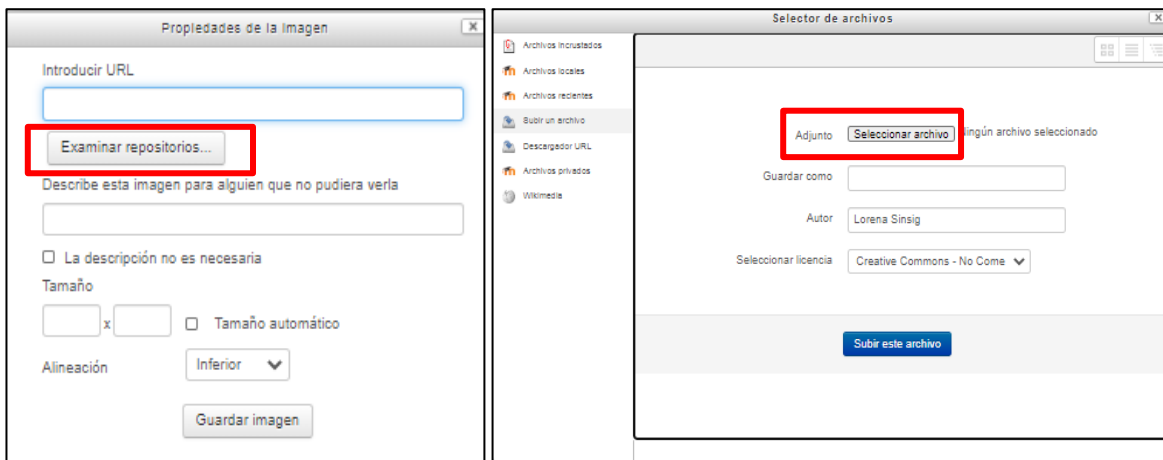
Propiedades de la Imagen

Introducir URL

Examinar repositorios...

Describe esta imagen para alguien que no pudiera verla

La descripción no es necesaria

Tamaño

x

Tamaño automático

Alineación

Inferior

Guardar imagen

Selector de archivos

Archivos incrustados
Archivos locales
Archivos recientes
Subir un archivo
Descargador URL
Archivos privados
Wikimedia

Adjunto

Seleccionar archivo

Ningún archivo seleccionado

Guardar como

Autor

Lorena Sinsig

Seleccionar licencia

Creative Commons - No Come

Subir este archivo